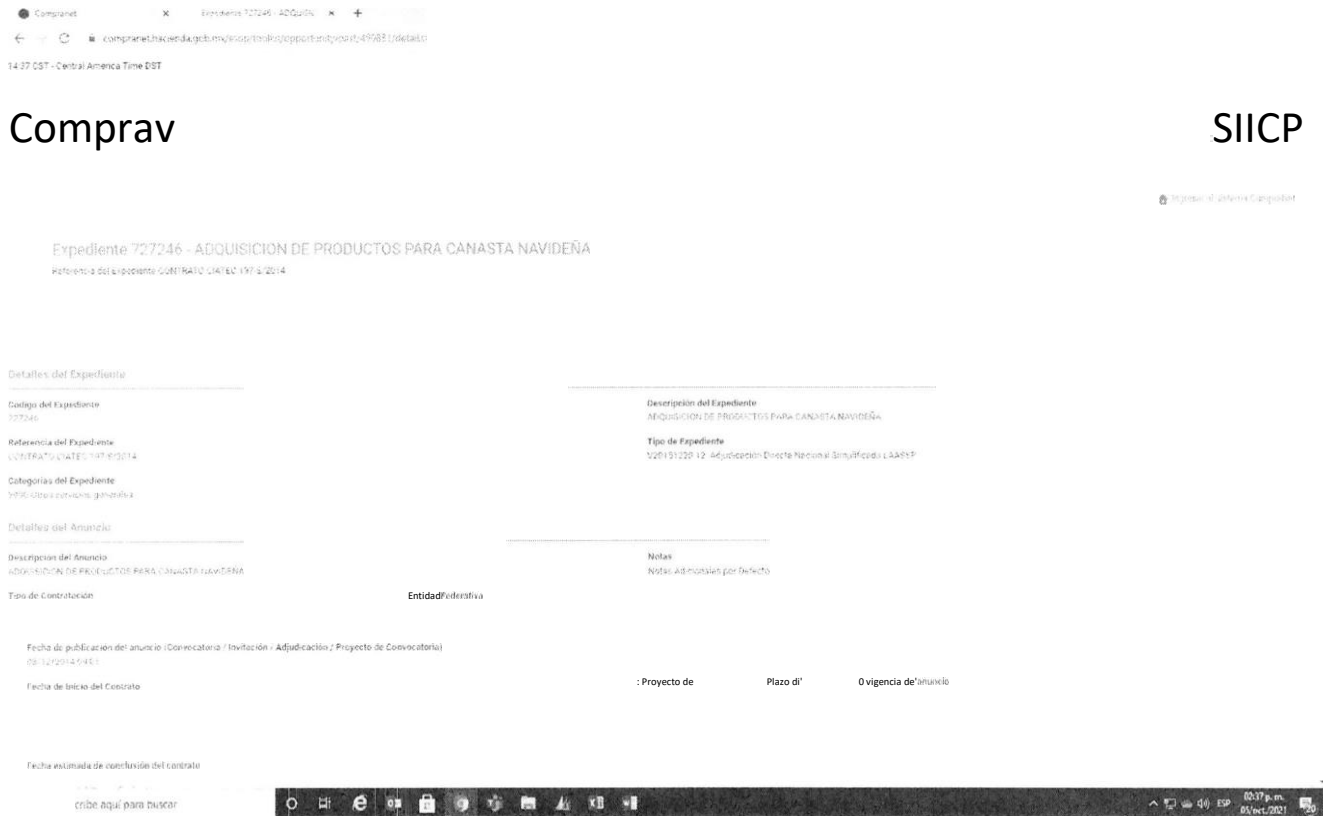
Compranet × Expediente 727246 - ADQUISIC × +

compranet.hacienda.gob.mx/esop/toolkit/opportunity/past/49983/detail.si

14:37 CST - Central America Time DST

Comprav

SIICP

Ingresar al sistema CompraNet

Expediente 727246 - ADQUISICION DE PRODUCTOS PARA CANASTA NAVIDEÑA

Referencia del Expediente CONTRATO CIATEC 197-S/2014

Detalles del Expediente

Codigo del Expediente
727246

Referencia del Expediente
CONTRATO CIATEC 197-S/2014

Categorias del Expediente
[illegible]

Descripción del Expediente
ADQUISICION DE PRODUCTOS PARA CANASTA NAVIDEÑA

Tipo de Expediente
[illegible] Adjudicación Directa Nacional Simplificada LAASSP

Detalles del Anuncio

Descripcion del Anuncio
ADQUISICION DE PRODUCTOS PARA CANASTA NAVIDEÑA

Notas
Notas Adicionales por Defecto

Tipo de Contratación

EntidadFederativa

Fecha de publicación del anuncio (Convocatoria / Invitación / Adjudicación / Proyecto de Convocatoria)
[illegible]

Fecha de Inicio del Contrato

: Proyecto de

Plazo di'

0 vigencia de'anuncio

Fecha estimada de conclusión del contrato

cribe aquí para buscar

ESP 00:37 p. m. 05/oct./2021